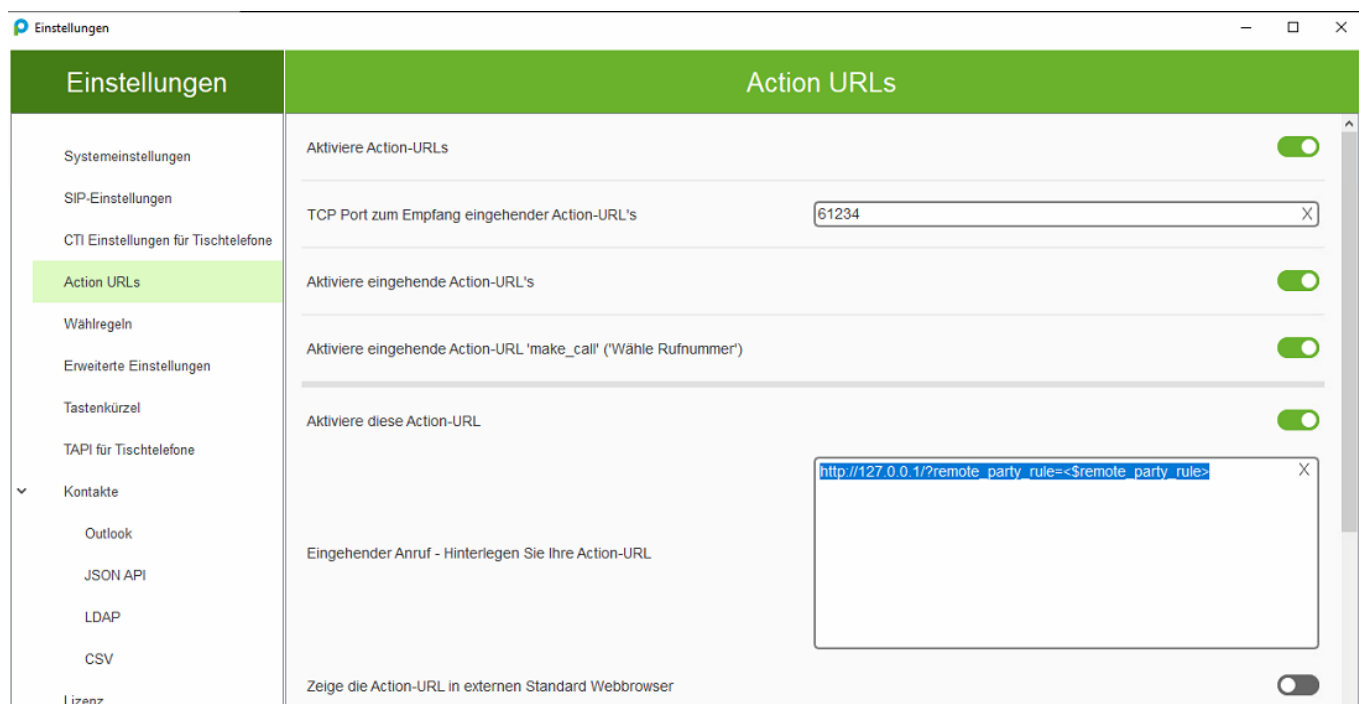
Einstellungen

Einstellungen

Systemeinstellungen

SIP-Einstellungen

CTI Einstellungen für Tischtelefone

Action URLs

Wählregeln

Erweiterte Einstellungen

Tastenkürzel

TAPI für Tischtelefone

Kontakte

Outlook

JSON API

LDAP

CSV

Lizenz

Action URLs

Aktiviere Action-URLs

TCP Port zum Empfang eingehender Action-URL's

61234

X

Aktiviere eingehende Action-URL's

Aktiviere eingehende Action-URL 'make_call' ('Wähle Rufnummer')

Aktiviere diese Action-URL

Eingehender Anruf - Hinterlegen Sie Ihre Action-URL

http://127.0.0.1/?remote_party_rule=<$remote_party_rule>

X

Zeige die Action-URL in externen Standard Webbrowser